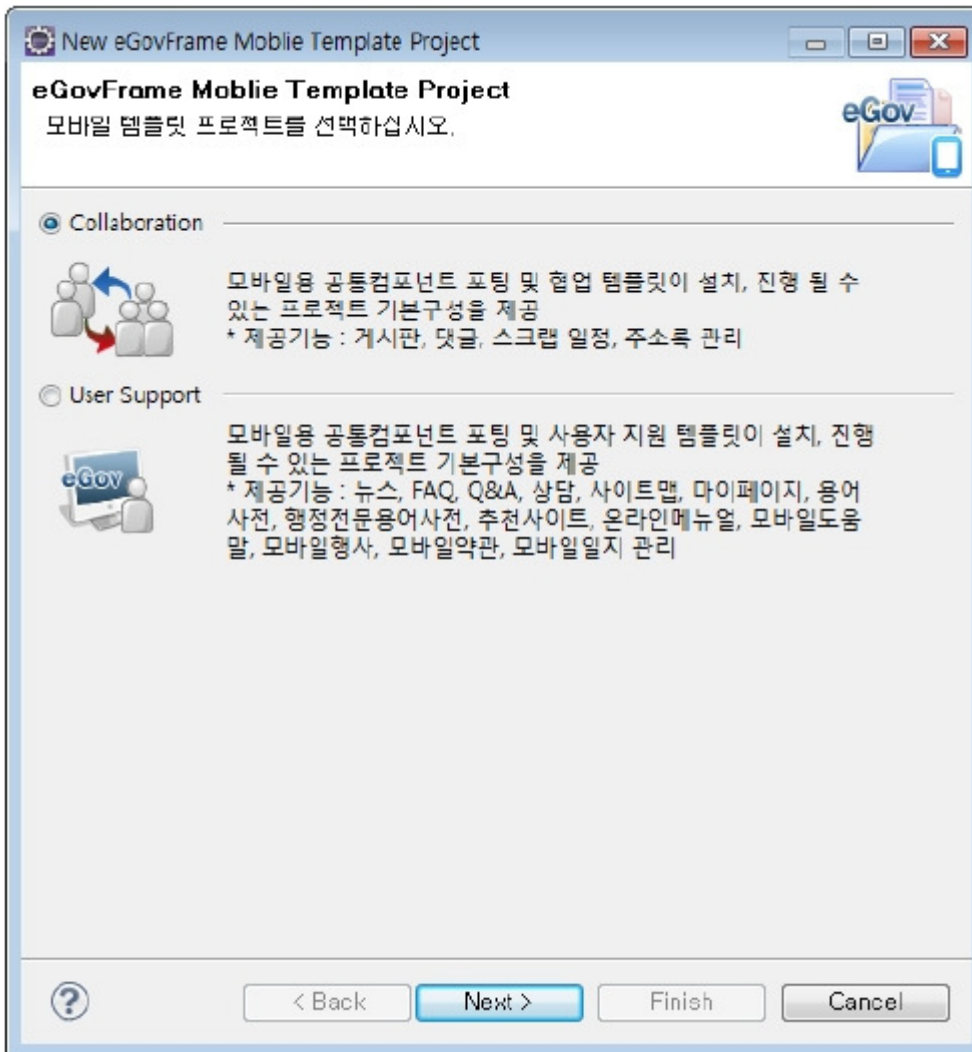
New eGovFrame Moblie Template Project

eGovFrame Moblie Template Project
모바일 템플릿 프로젝트를 선택하십시오.

eGov

Collaboration

모바일용 공통컴포넌트 포팅 및 협업 템플릿이 설치, 진행 될 수 있는 프로젝트 기본구성을 제공
* 제공기능 : 게시판, 댓글, 스크랩 일정, 주소록 관리

User Support

eGov

모바일용 공통컴포넌트 포팅 및 사용자 지원 템플릿이 설치, 진행 될 수 있는 프로젝트 기본구성을 제공
* 제공기능 : 뉴스, FAQ, Q&A, 상담, 사이트맵, 마이페이지, 용어사전, 행정전문용어사전, 추천사이트, 온라인메뉴얼, 모바일도움말, 모바일행사, 모바일약관, 모바일일지 관리

?

< Back

Next >

Finish

Cancel